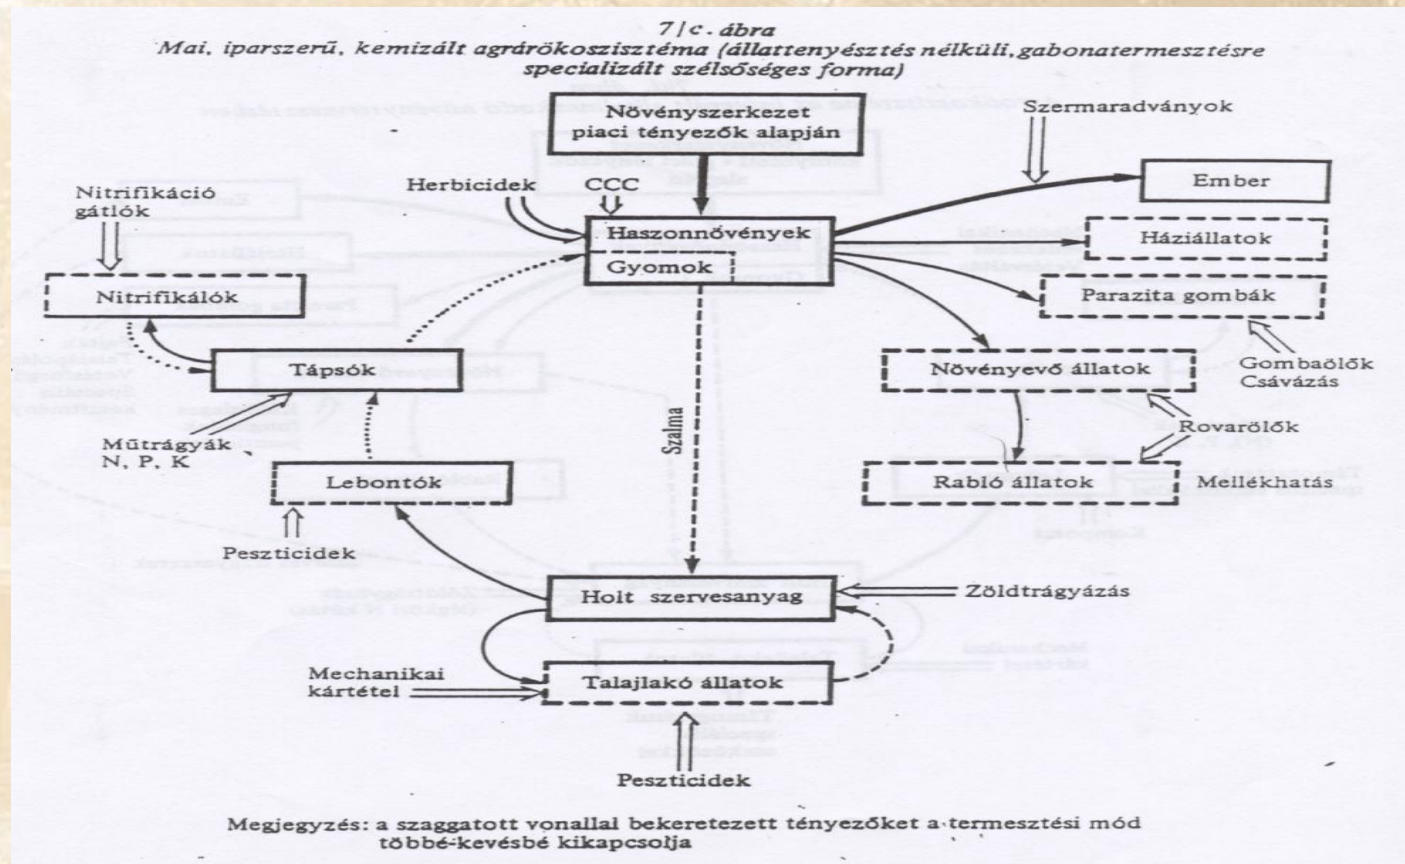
7/c. ábra
Mai, iparszerű, kemizált agrárökoszisztéma (állattenyésztés nélküli, gabonatermesztésre specializált szélsőséges forma)

Növényszerkezet piaci tényezők alapján

Szermaradványok

Ember

Herbicidek

CCC

Nitrifikáció gátlók

Haszonnövények

Gyomok

Háziállatok

Nitrifikálók

Parazita gombák

Tápsók

Növényevő állatok

Gombaölők Csávázás

Műtrágyák N, P, K

Szalma

Rovarölők

Lebontók

Rabló állatok

Mellékhatás

Peszticidek

Holt szervesanyag

Zöldtrágyázás

Mechanikai kártétel

Talajlakó állatok

Peszticidek

Megjegyzés: a szaggatott vonallal bekeretezett tényezőket a termesztési mód többé-kevésbé kikapcsolja